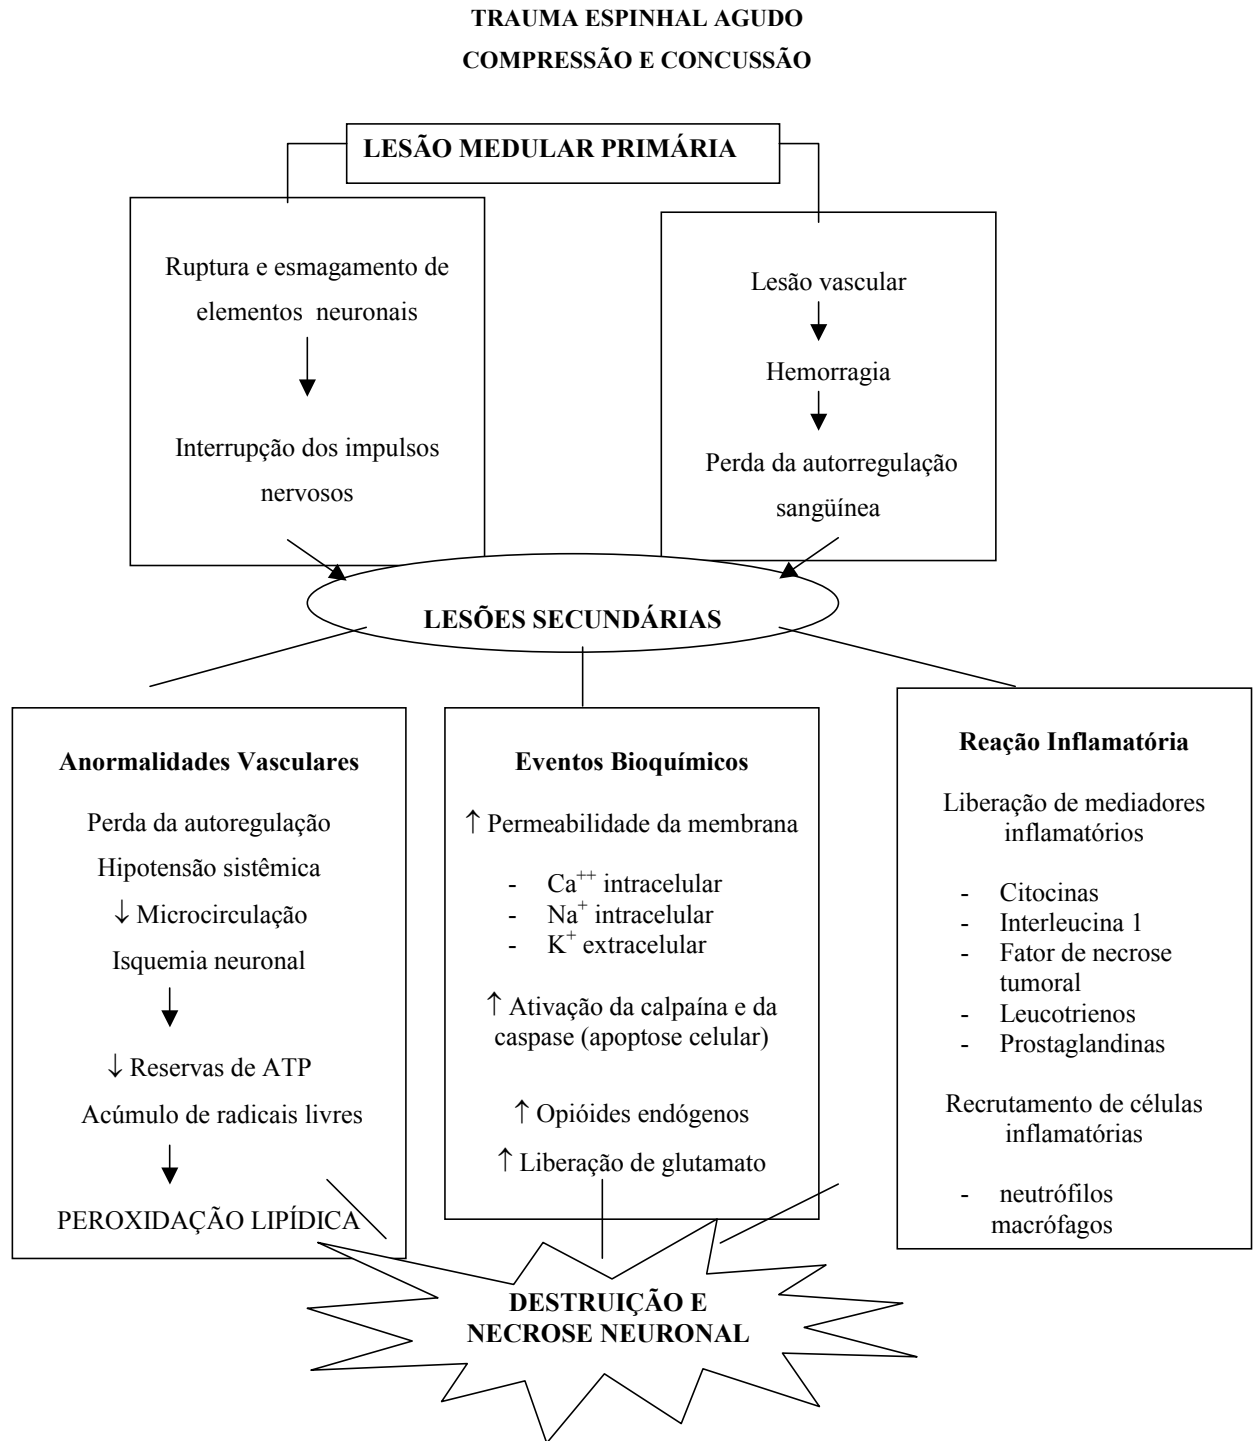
TRAUMA ESPINHAL AGUDO
COMPRESSÃO E CONCUSSÃO

LESÃO MEDULAR PRIMÁRIA

Ruptura e esmagamento de elementos neuronais

Interrupção dos impulsos nervosos

Lesão vascular

Hemorragia

Perda da autorregulação sangüínea

LESÕES SECUNDÁRIAS

Anormalidades Vasculares

Perda da autoregulação

Hipotensão sistêmica

↓ Microcirculação

Isquemia neuronal

↓ Reservas de ATP

Acúmulo de radicais livres

PEROXIDAÇÃO LIPÍDICA

Eventos Bioquímicos

↑ Permeabilidade da membrana

- $Ca^{++}$ intracelular
- $Na^{+}$ intracelular
- $K^{+}$ extracelular

↑ Ativação da calpaína e da caspase (apoptose celular)

↑ Opióides endógenos

↑ Liberação de glutamato

Reação Inflamatória

Liberação de mediadores inflamatórios

- Citocinas
- Interleucina 1
- Fator de necrose tumoral
- Leucotrienos
- Prostaglandinas

Recrutamento de células inflamatórias

- neutrófilos macrófagos

DESTRUIÇÃO E NECROSE NEURONAL